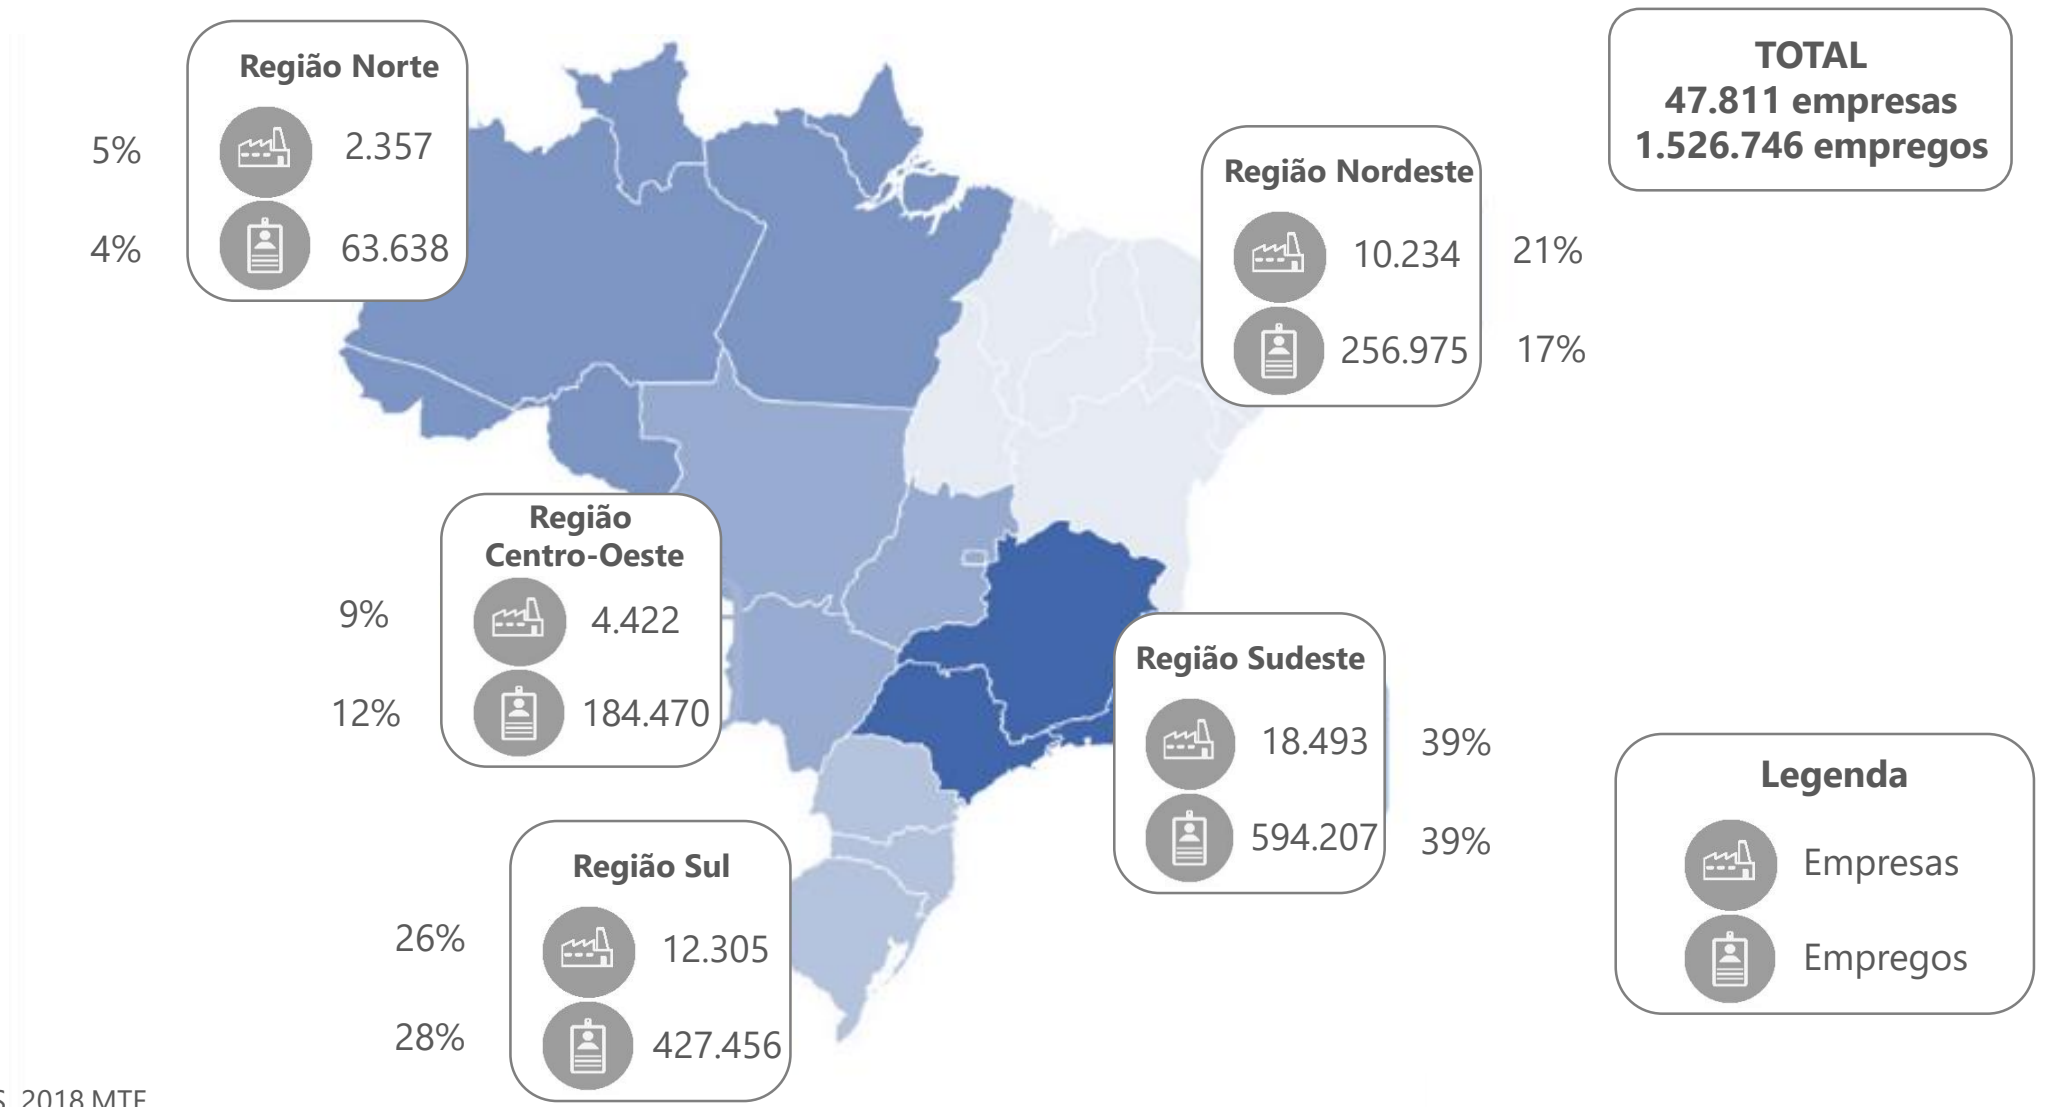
Região Norte

5% 2.357

4% 63.638

TOTAL
47.811 empresas
1.526.746 empregos

Região Nordeste

10.234 21%

256.975 17%

Região Centro-Oeste

9% 4.422

12% 184.470

Região Sudeste

18.493 39%

594.207 39%

Legenda

Empresas

Empregos

Região Sul

26% 12.305

28% 427.456

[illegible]S, 2018 MTE